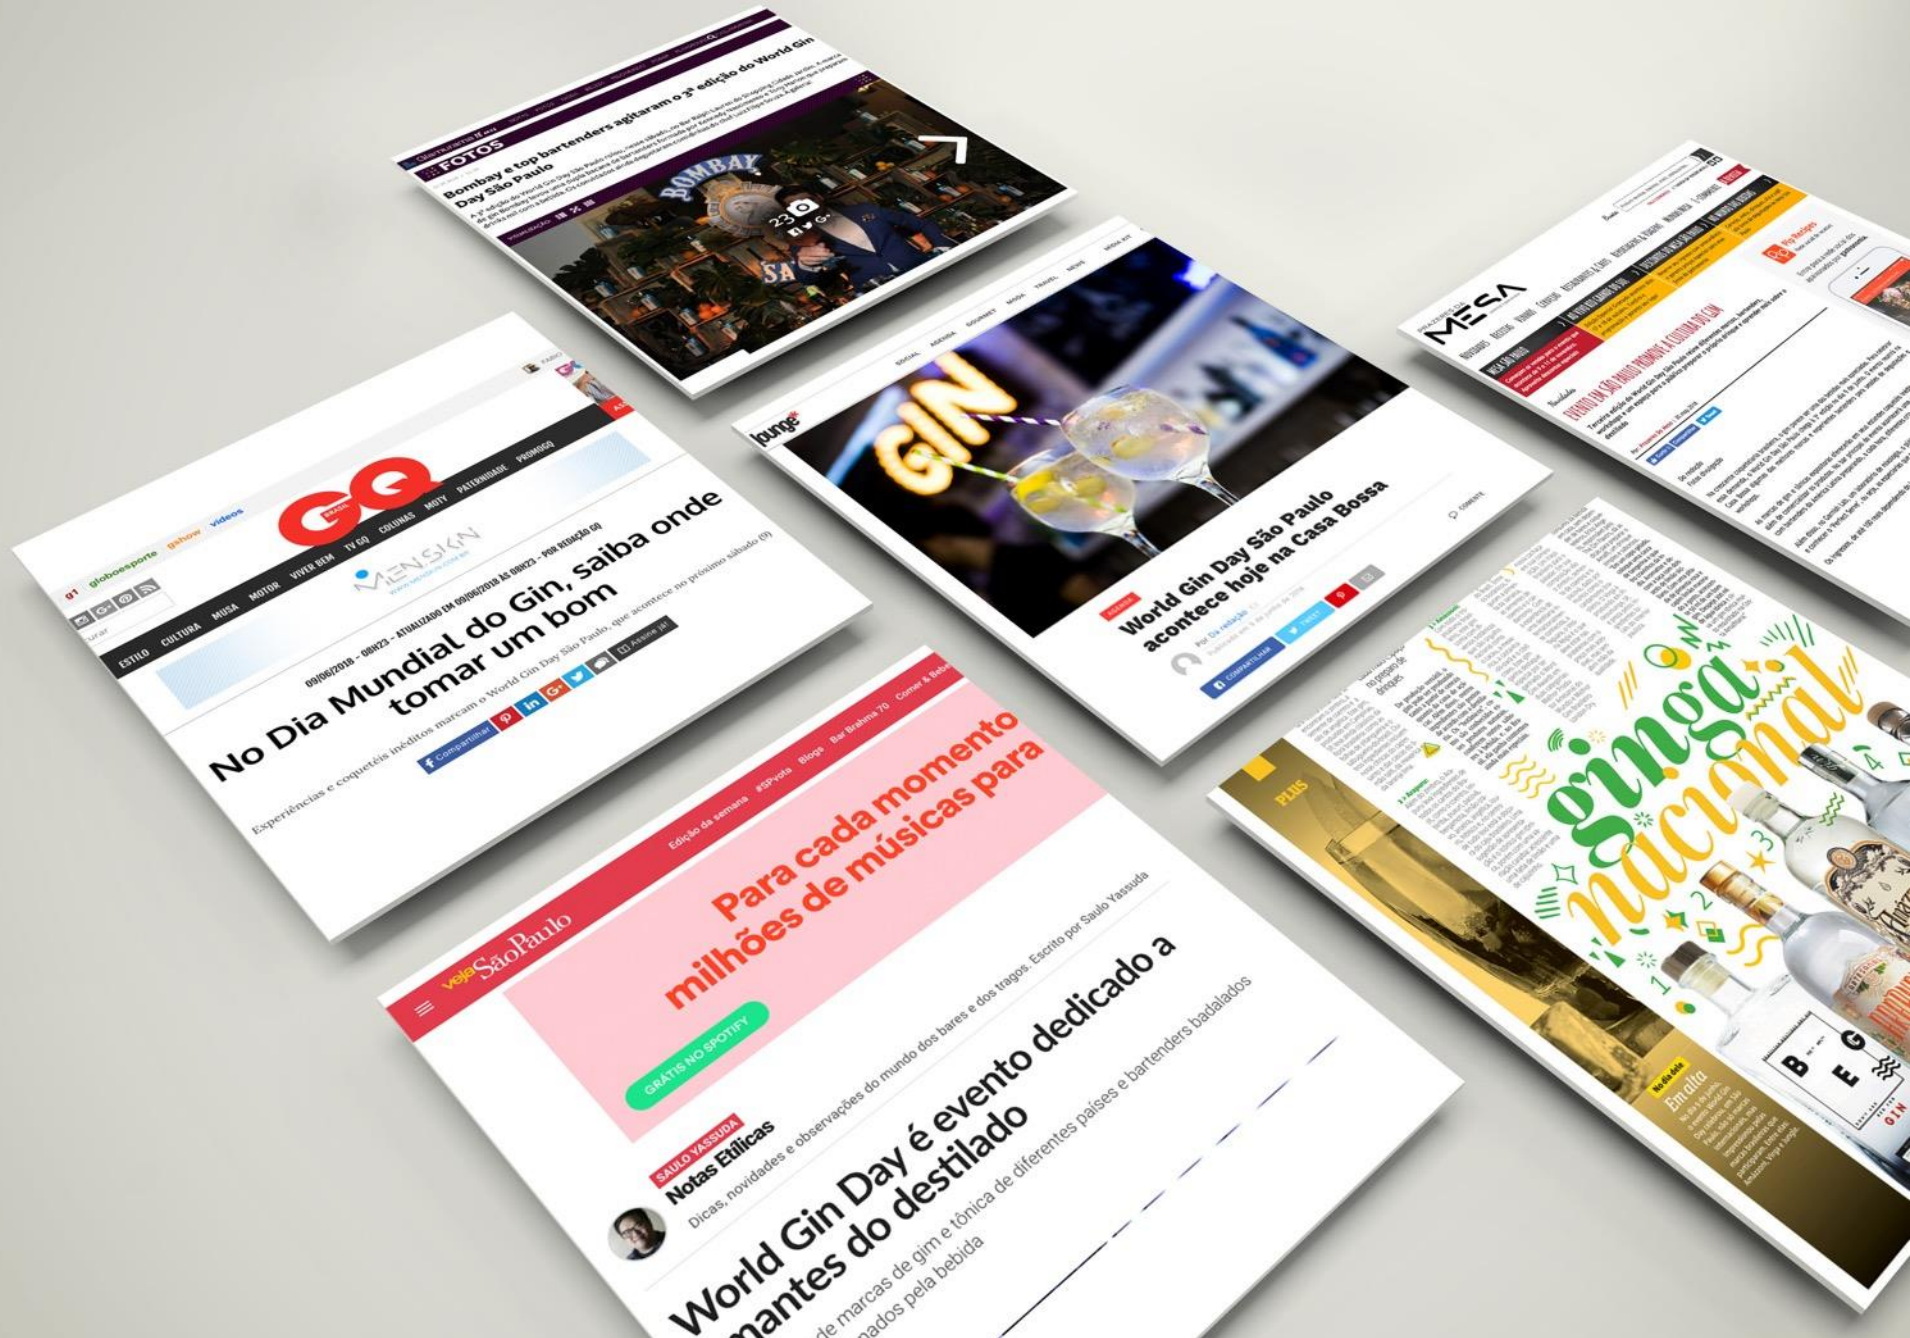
FOTOS

Bombay e top bartenders agitaram o 3ª edição do World Gin Day São Paulo

BOMBAY

23

g1 globoesporte gshow vídeos

GQ BRASIL

ESTILO CULTURA MUSA MOTOR VIVER BEM TV GQ COLUNAS MOTY PATERNIDADE PROMOGQ

MENSKIN

09/06/2018 - 08H23 - ATUALIZADO EM 09/06/2018 ÀS 08H23 - POR REDAÇÃO GQ

No Dia Mundial do Gin, saiba onde tomar um bom

Experiências e coquetéis inéditos marcam o World Gin Day São Paulo, que acontece no próximo sábado (9)

Compartilhar

Assine já!

lounge

GIN

World Gin Day São Paulo acontece hoje na Casa Bossa

COMPARTILHAR

TWEET

MESA

EVENTO EM SÃO PAULO PROMOVE A CULTURA DO GIN

Veja São Paulo

Edição da semana #SPpota Blogs Bar Brahma 70 Comer & Beber

Para cada momento milhões de músicas para

GRÁTIS NO SPOTIFY

SAULO YASSUDA

Notas Etílicas

Dicas, novidades e observações do mundo dos bares e dos tragos. Escrito por Saulo Yassuda

World Gin Day é evento dedicado a amantes do destilado

de marcas de gim e tônica de diferentes países e bartenders badalados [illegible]nados pela bebida

PLUS

ginga nacional

Em alta

GIN